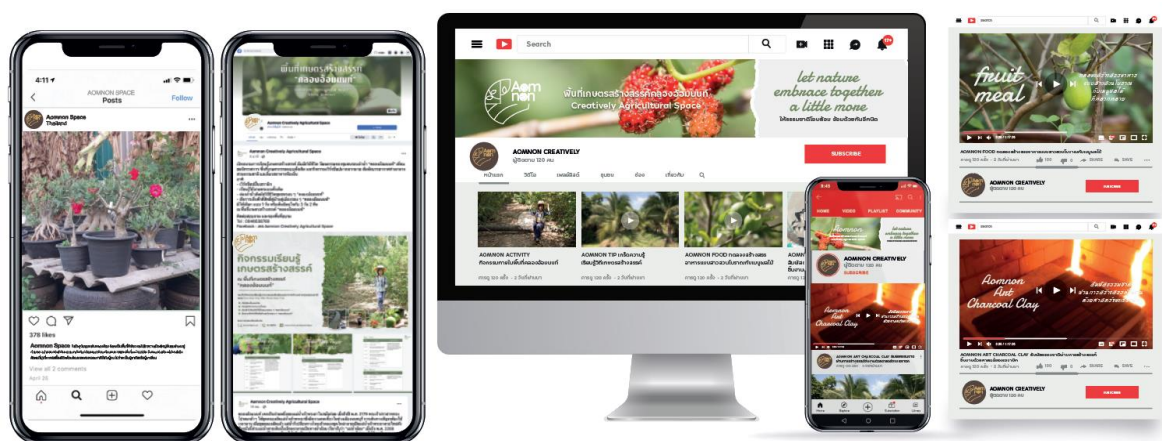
4:11
AOMNON SPACE
Posts
Follow
Aomnon Space
Thailand
378 likes
Aomnon Space
View all 2 comments
April 26

พื้นที่เกษตรสร้างสรรค์ "คลองอ้อมนนท์"
Aomnon Creatively Agricultural Space
กิจกรรมเรียนรู้เกษตรสร้างสรรค์
Aomnon Creatively Agricultural Space

Search
Aomnon
พื้นที่เกษตรสร้างสรรค์คลองอ้อมนนท์
Creatively Agricultural Space
let nature embrace together a little more
AOMNON CREATIVELY
ผู้ติดตาม 120 คน
SUBSCRIBE
หน้าแรก
วิดีโอ
เพลย์ลิสต์
ชุมชน
ช่อง
เกี่ยวกับ
AOMNON ACTIVITY
AOMNON TIP
AOMNON FOOD
ยอดดู 120 ครั้ง • 2 วันที่ผ่านมา

HOME
VIDEO
PLAYLIST
COMMUNITY
Aomnon
AOMNON CREATIVELY
SUBSCRIBE
Aomnon Art Charcoal Clay
AOMNON ART CHARCOAL CLAY

fruit meal
AOMNON FOOD
AOMNON CREATIVELY
ผู้ติดตาม 120 คน
SUBSCRIBE
Aomnon Art Charcoal Clay
AOMNON ART CHARCOAL CLAY
AOMNON CREATIVELY
ผู้ติดตาม 120 คน
SUBSCRIBE